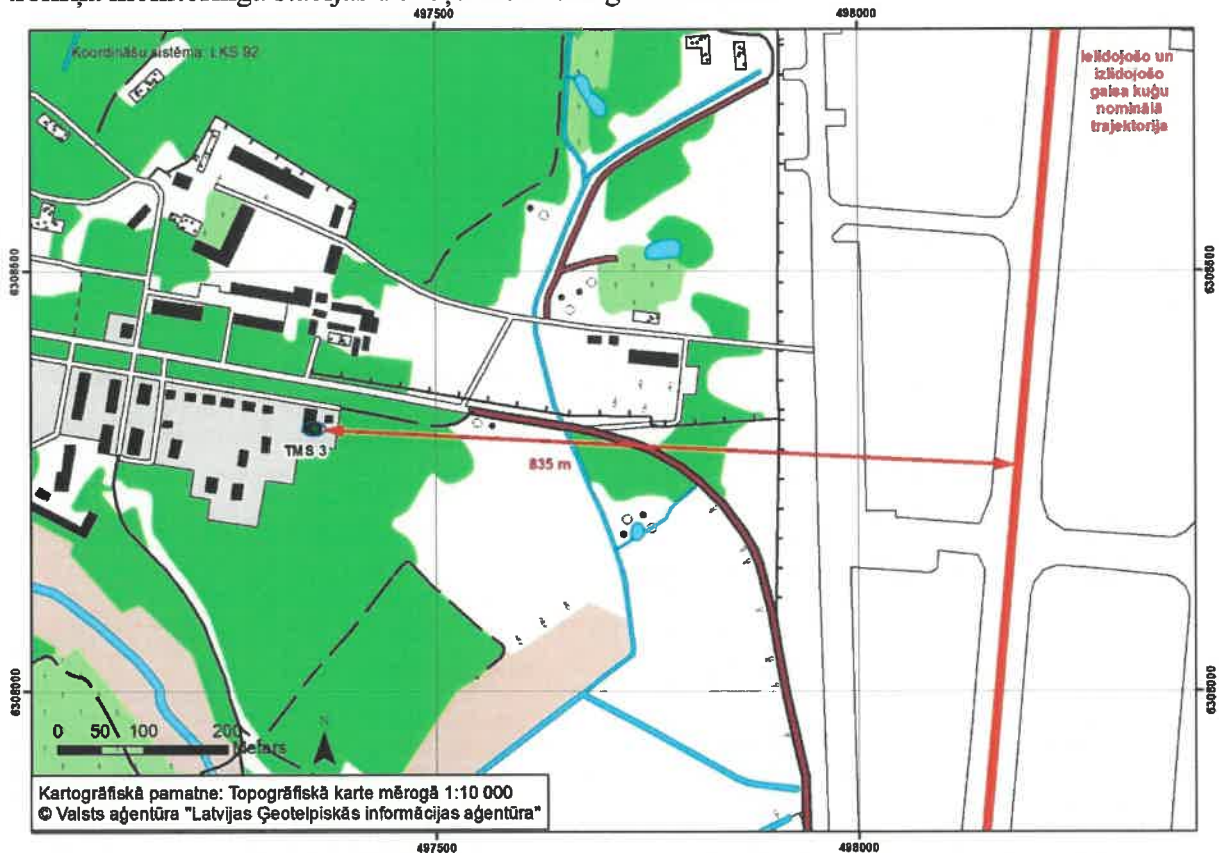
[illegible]

497500

498000

Koordinātu sistēma: LKS 92

Ielidojošo un izlidojošo gaisa kuģu nominālā trajektorija

6308500

6308500

TMS 3

835 m

6308000

6308000

0 50 100 200 Metri

N

Kartogrāfiskā pamatne: Topogrāfiskā karte mērogā 1:10 000
© Valsts aģentūra "Latvijas Ģeotelpiskās informācijas aģentūra"

497500

498000